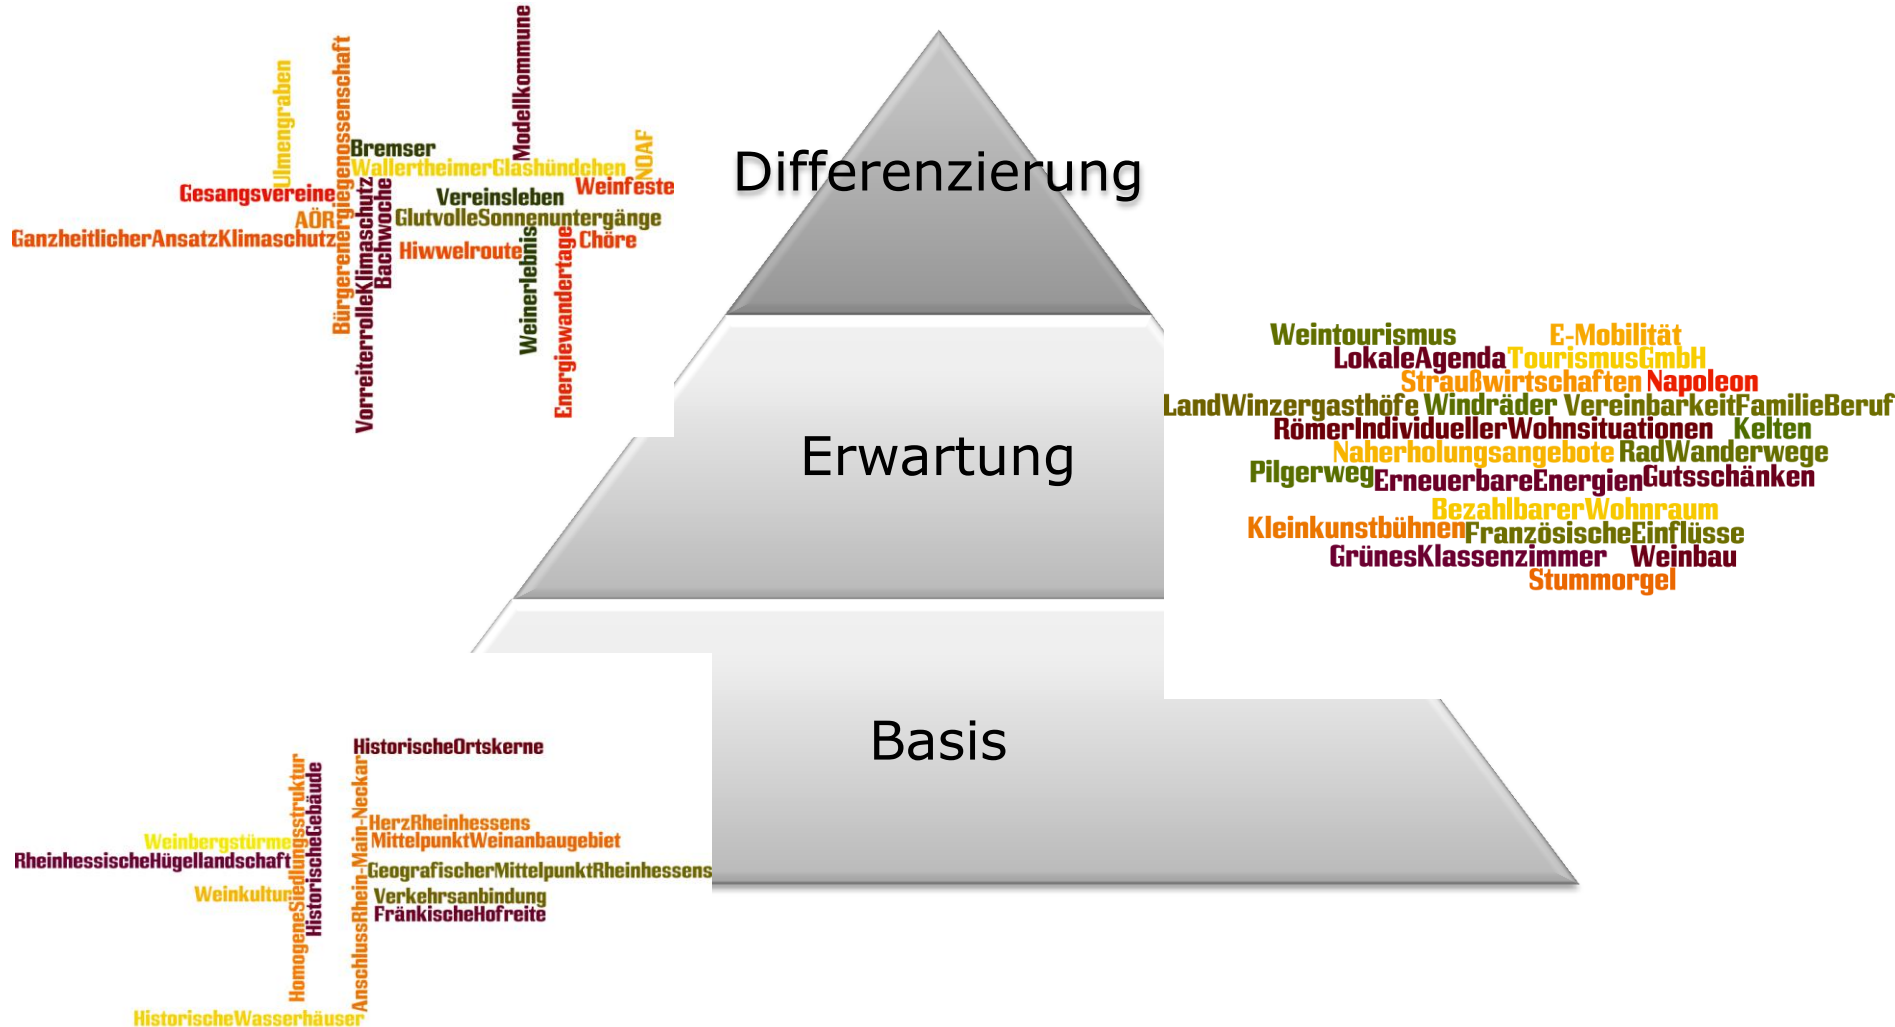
Ulmengraben
Bürgerenergiegenossenschaft
Modellkommune
Bremser
WallertheimerGlashündchen
NDAF
Gesangsvereine
Weinfeste
Vereinsleben
AÖR
GlutvolleSonnenuntergänge
GanzheitlicherAnsatzKlimaschutz
VorreiterrolleKlimaschutz
Bachwoche
Hiwwelroute
Weinerlebnis
Energiewandertage
Chöre

Differenzierung

Weintourismus
E-Mobilität
LokaleAgenda
TourismusGmbH
Straußwirtschaften
Napoleon
LandWinzergasthöfe
Windräder
VereinbarkeitFamilieBeruf
RömerIndividuellerWohnsituationen
Kelten
Naherholungsangebote
RadWanderwege
Pilgerweg
ErneuerbareEnergien
Gutsschänken
BezahlbarerWohnraum
Kleinkunstbühnen
FranzösischeEinflüsse
GrünesKlassenzimmer
Weinbau
Stummorgel

Erwartung

Basis

HistorischeOrtskerne
HomogeneSiedlungsstruktur
HistorischeGebäude
AnschlussRhein-Main-Neckar
HerzRheinhessens
MittelpunktWeinanbaugebiet
Weinbergstürme
RheinhessischeHügellandschaft
GeografischerMittelpunktRheinhessens
Weinkultur
Verkehrsanbindung
FränkischeHofreite
HistorischeWasserhäuser